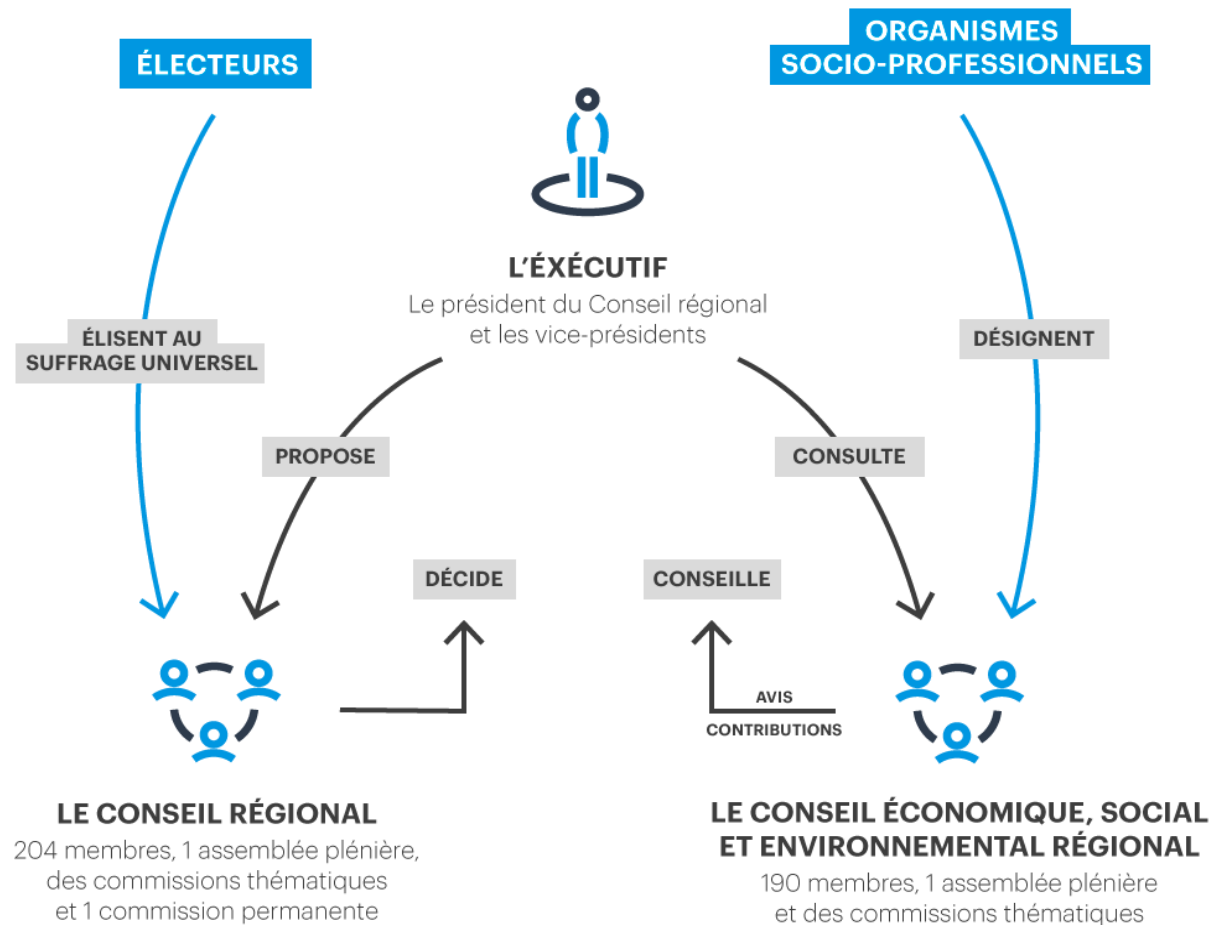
ÉLECTEURS

ORGANISMES SOCIO-PROFESSIONNELS

L'ÉXÉCUTIF
Le président du Conseil régional et les vice-présidents

ÉLISENT AU SUFFRAGE UNIVERSEL

DÉSIGNENT

PROPOSE

CONSULTE

DÉCIDE

CONSEILLE

AVIS
CONTRIBUTIONS

LE CONSEIL RÉGIONAL
204 membres, 1 assemblée plénière, des commissions thématiques et 1 commission permanente

LE CONSEIL ÉCONOMIQUE, SOCIAL ET ENVIRONNEMENTAL RÉGIONAL
190 membres, 1 assemblée plénière et des commissions thématiques